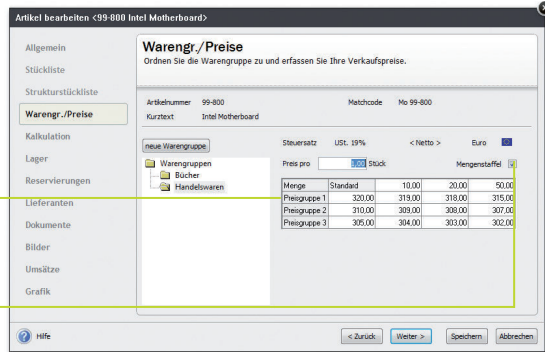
Artikel bearbeiten <99-800 Intel Motherboard>

Allgemein
Stückliste
Strukturstückliste
Warengr./Preise
Kalkulation
Lager
Reservierungen
Lieferanten
Dokumente
Bilder
Umsätze
Grafik

Warengr./Preise
Ordnen Sie die Warengruppe zu und erfassen Sie Ihre Verkaufspreise.

Artikelnummer 99-800
Matchcode Mo 99-800
Kurztext Intel Motherboard

neue Warengruppe
Steuersatz USt. 19%
< Netto >
Euro

Warengruppen
Bücher
Handelswaren

Preis pro 1,00 Stück
Mengenstaffel

| Menge | Standard | 10,00 | 20,00 | 50,00 |
|---|---|---|---|---|
| Preisgruppe 1 | 320,00 | 319,00 | 318,00 | 315,00 |
| Preisgruppe 2 | 310,00 | 309,00 | 308,00 | 307,00 |
| Preisgruppe 3 | 305,00 | 304,00 | 303,00 | 302,00 |

Hilfe
< Zurück
Weiter >
Speichern
Abbrechen